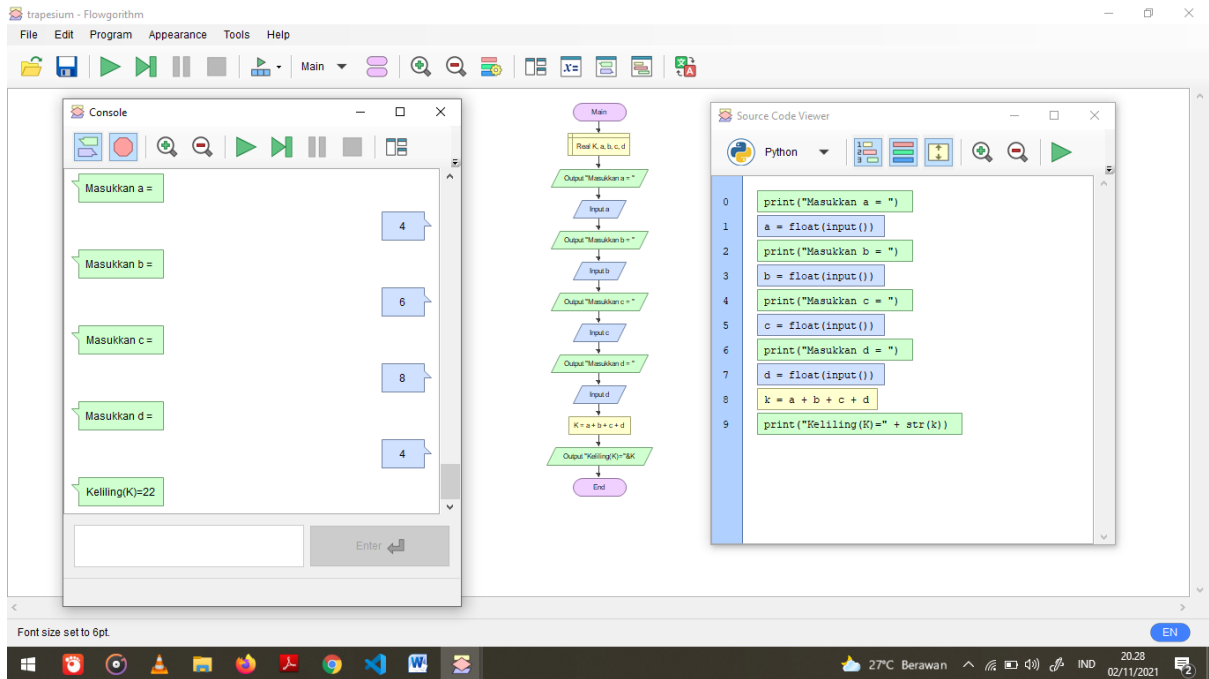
trapesium - Flowgorithm

File Edit Program Appearance Tools Help

Main

Console

Masukkan a =

4

Masukkan b =

6

Masukkan c =

8

Masukkan d =

4

Keliling(K)=22

Enter

Main

Real K, a, b, c, d

Output "Masukkan a = "

Input a

Output "Masukkan b = "

Input b

Output "Masukkan c = "

Input c

Output "Masukkan d = "

Input d

K = a + b + c + d

Output "Keliling(K)="&K

End

Source Code Viewer

Python

0 print("Masukkan a = ")
1 a = float(input())
2 print("Masukkan b = ")
3 b = float(input())
4 print("Masukkan c = ")
5 c = float(input())
6 print("Masukkan d = ")
7 d = float(input())
8 k = a + b + c + d
9 print("Keliling(K)=" + str(k))

Font size set to 6pt.

EN

27°C Berawan IND 20.28 02/11/2021 2